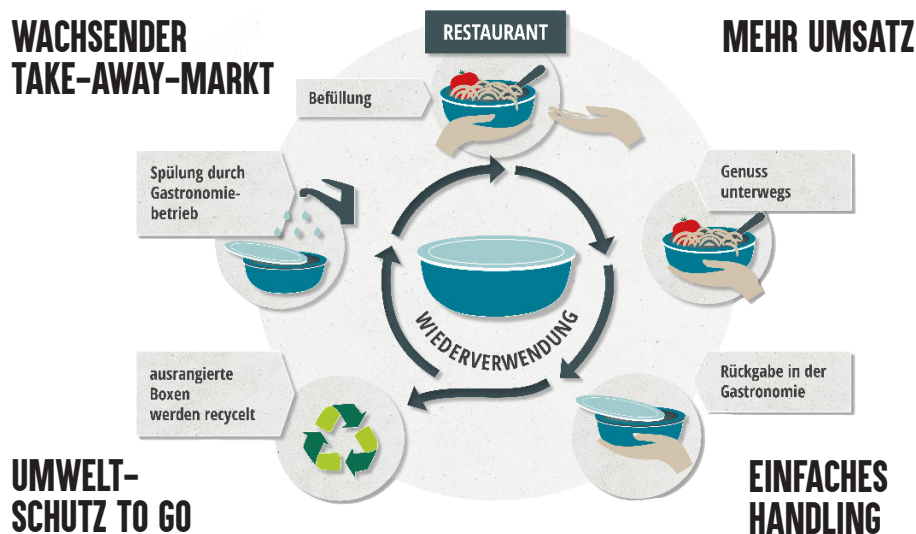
WACHSENDER TAKE-AWAY-MARKT

RESTAURANT

MEHR UMSATZ

Befüllung

Spülung durch Gastronomiebetrieb

Genuss unterwegs

WIEDERVERWENDUNG

ausrangierte Boxen werden recycelt

Rückgabe in der Gastronomie

UMWELT-SCHUTZ TO GO

EINFACHES HANDLING